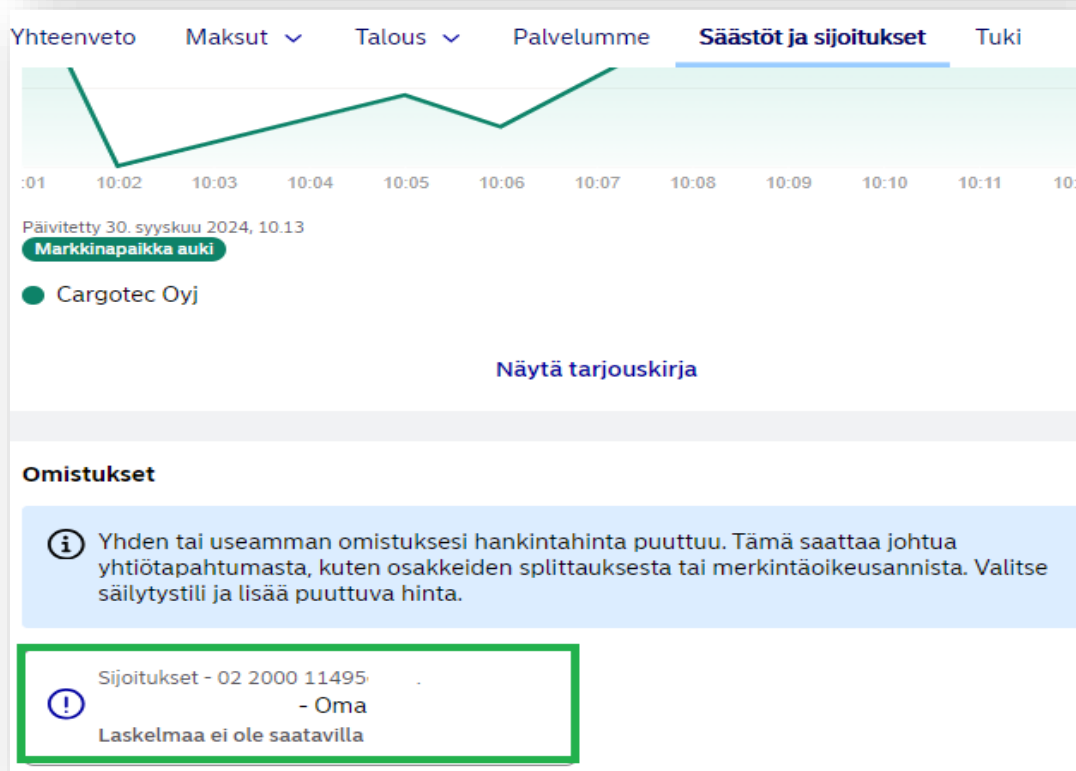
Yhteenveto Maksut Talous Palvelumme Säästöt ja sijoitukset Tuki

:01 10:02 10:03 10:04 10:05 10:06 10:07 10:08 10:09 10:10 10:11 10:

Päivitetty 30. syyskuu 2024, 10.13
Markkinapaikka auki

Cargotec Oyj

Näytä tarjouskirja

Omistukset

Yhden tai useamman omistuksesi hankintahinta puuttuu. Tämä saattaa johtua yhtiötapahtumasta, kuten osakkeiden splittauksesta tai merkintäoikeusannista. Valitse säilytystili ja lisää puuttuva hinta.

Sijoitukset - 02 2000 11495 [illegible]
- Oma
Laskelmaa ei ole saatavilla